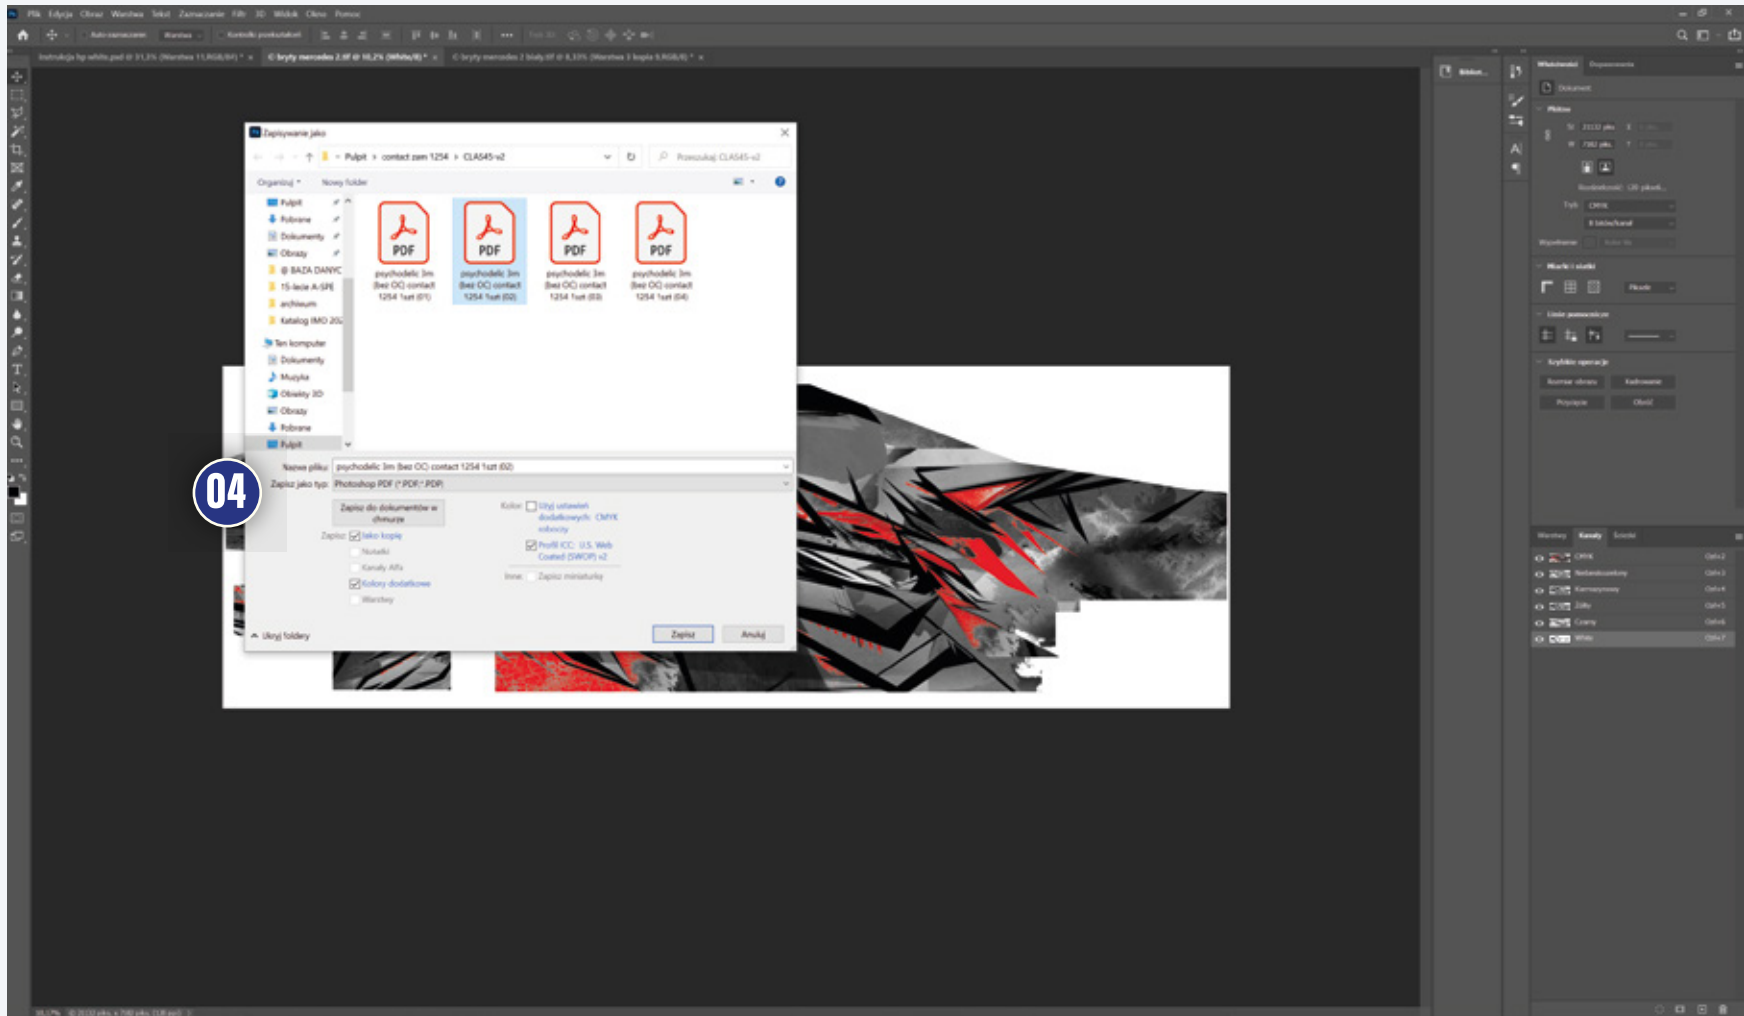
Plik Edycja Obraz Warstwa Tekst Zaznaczanie Filtr 3D Widok Okno Pomoc

Zapisywanie jako

Pulpit › contact zam 1254 › CLAS45-v2

Przeszukaj: CLAS45-v2

Organizuj ▾ Nowy folder

Pulpit
Pobrane
Dokumenty
Obrazy
@ BAZA DANYC
15-lecie A-SPE
archiwum
Katalog IMO 20
Ten komputer
Dokumenty
Muzyka
Obiekty 3D
Obrazy
Pobrane
Pulpit

PDF
psychodelic 3m (bez OC) contact 1254 1szt (01)

PDF
psychodelic 3m (bez OC) contact 1254 1szt (02)

PDF
psychodelic 3m (bez OC) contact 1254 1szt (03)

PDF
psychodelic 3m (bez OC) contact 1254 1szt (04)

04

Nazwa pliku: psychodelic 3m (bez OC) contact 1254 1szt (02)
Zapisz jako typ: Photoshop PDF (*.PDF;*.PDP)

Zapisz do dokumentów w chmurze

Zapisz: Jako kopię
Notatki
Kanały Alfa
Kolory dodatkowe
Warstwy

Kolor: Użyj ustawień dodatkowych: CMYK robocza
Profil ICC: U.S. Web Coated (SWOP) v2

Inne: Zapisz miniaturkę

Ukryj foldery

Zapisz Anuluj

Warstwy Kanały Ścieżki
CMYK Ctrl+2
Niebieskozielony Ctrl+3
Karmazynowy Ctrl+4
Żółty Ctrl+5
Czarny Ctrl+6
White Ctrl+7